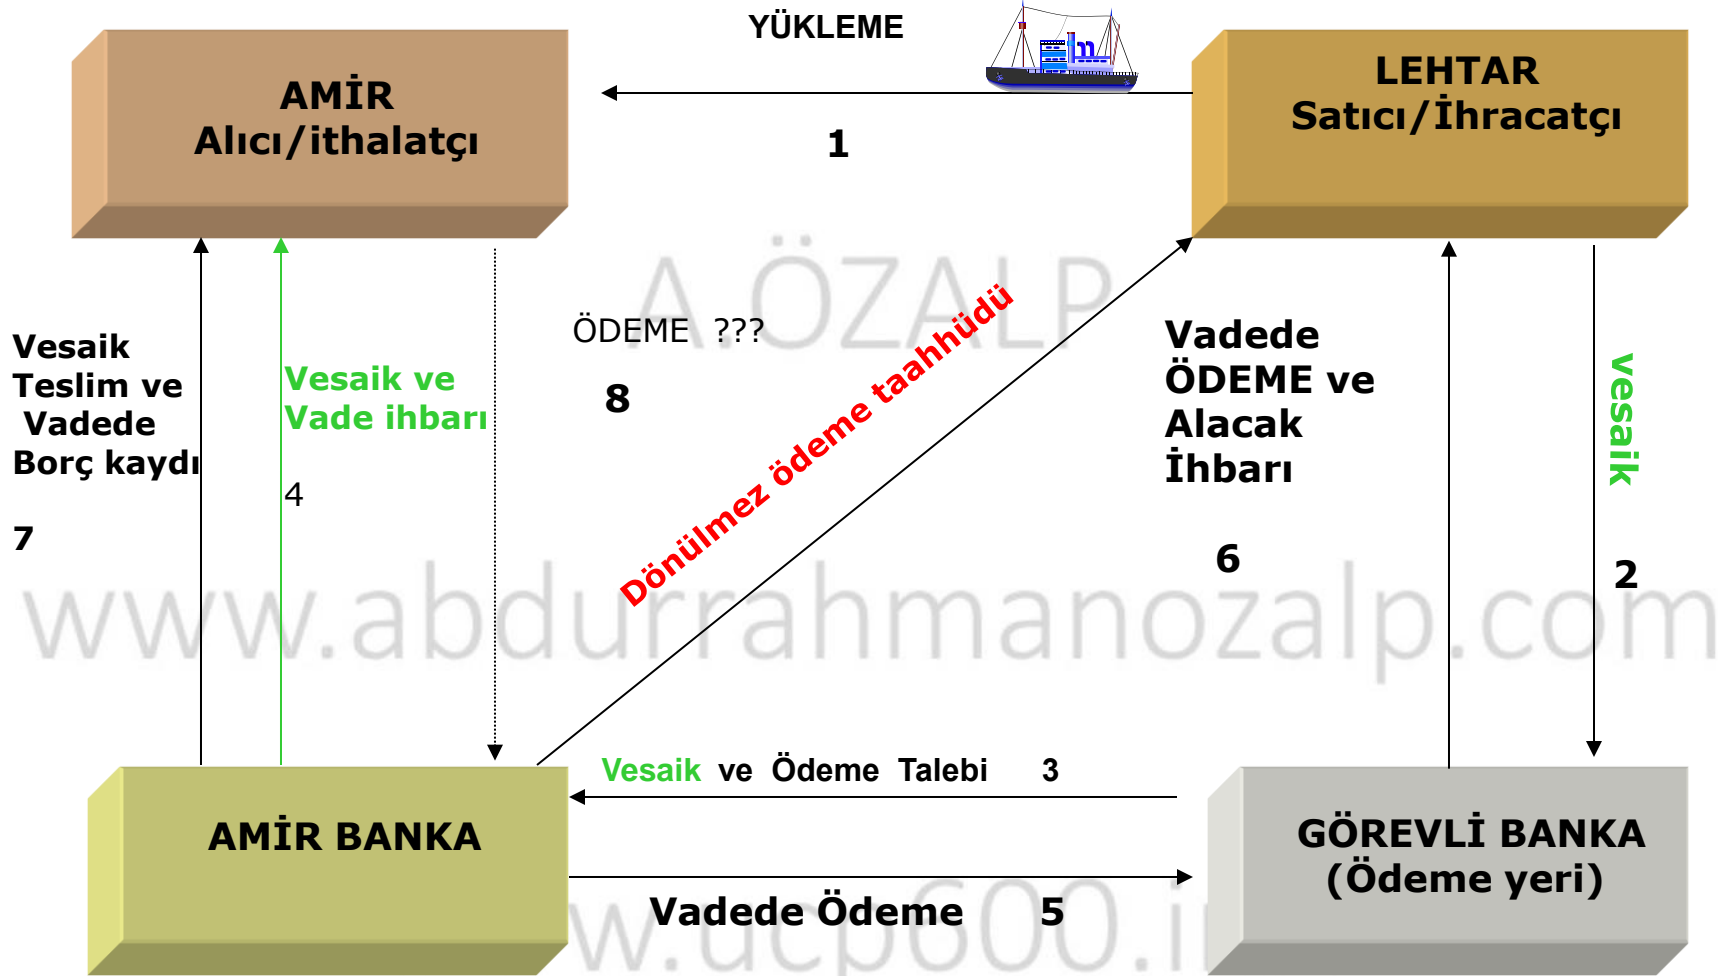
YÜKLEME

AMİR
Alıcı/ithalatçı

1

LEHTAR
Satıcı/İhracatçı

A.ÖZALP

ÖDEME ???

8

Dönülmez ödeme taahhüdü

Vesaik Teslim ve Vadede Borç kaydı

7

Vesaik ve Vade ihbarı

4

Vadede ÖDEME ve Alacak İhbarı

6

vesaik

2

www.abdurrahmanozalp.com

Vesaik ve Ödeme Talebi 3

AMİR BANKA

GÖREVLİ BANKA
(Ödeme yeri)

Vadede Ödeme 5

w.ucp600.i